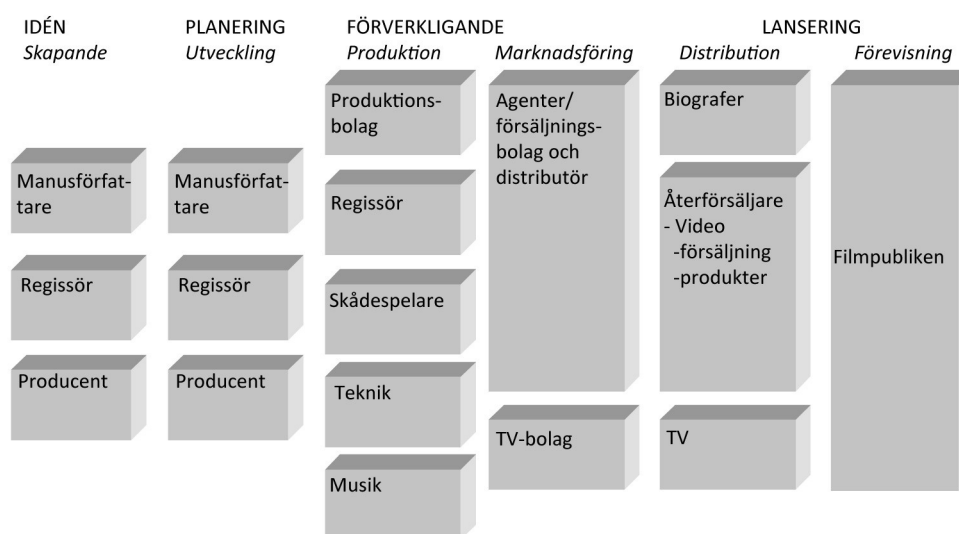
IDÉN
*Skapande*

Manusförfattare

Regissör

Producent

PLANERING
*Utveckling*

Manusförfattare

Regissör

Producent

FÖRVERKLIGANDE
*Produktion*

Produktionsbolag

Regissör

Skådespelare

Teknik

Musik

*Marknadsföring*

Agenter/ försäljningsbolag och distributör

TV-bolag

LANSERING
*Distribution*

Biografer

Återförsäljare
- Video
-försäljning
-produkter

TV

*Förevisning*

Filmpubliken